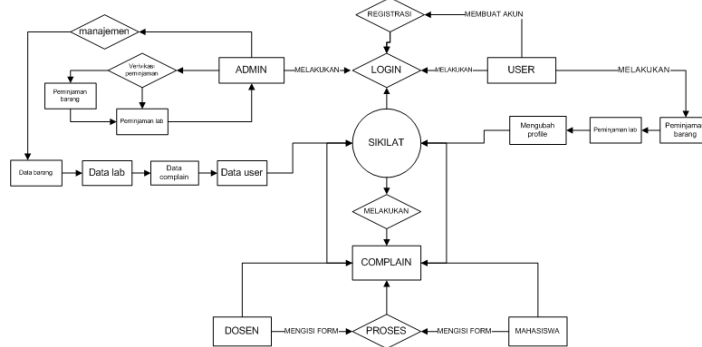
REGISTRASI

MEMBUAT AKUN

manajemen

ADMIN

MELAKUKAN

LOGIN

MELAKUKAN

USER

MELAKUKAN

Verivikasi peminjaman

Peminjaman barang

Peminjaman lab

SIKILAT

Mengubah profile

Peminjaman lab

Peminjaman barang

Data barang

Data lab

Data complain

Data user

MELAKUKAN

COMPLAIN

DOSEN

MENGISI FORM

PROSES

MENGISI FORM

MAHASISWA